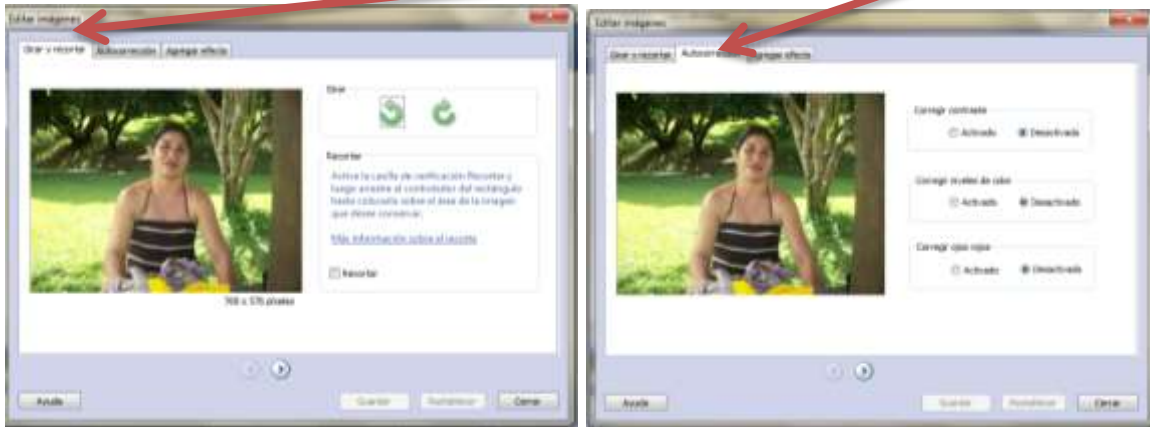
Editar imágenes

Girar y recortar | Autocorrección | Agregar efecto

Girar

Recortar

Active la casilla de verificación Recortar y luego arrastre el controlador del rectángulo hasta colocarlo sobre el área de la imagen que desee conservar.

Más información sobre el recorte

Recortar

768 x 576 píxeles

Ayuda | Guardar | Restablecer | Cerrar

Editar imágenes

Girar y recortar | Autocorrección | Agregar efecto

Corregir contraste
Activado | Desactivado

Corregir niveles de color
Activado | Desactivado

Corregir ojos rojos
Activado | Desactivado

Ayuda | Guardar | Restablecer | Cerrar